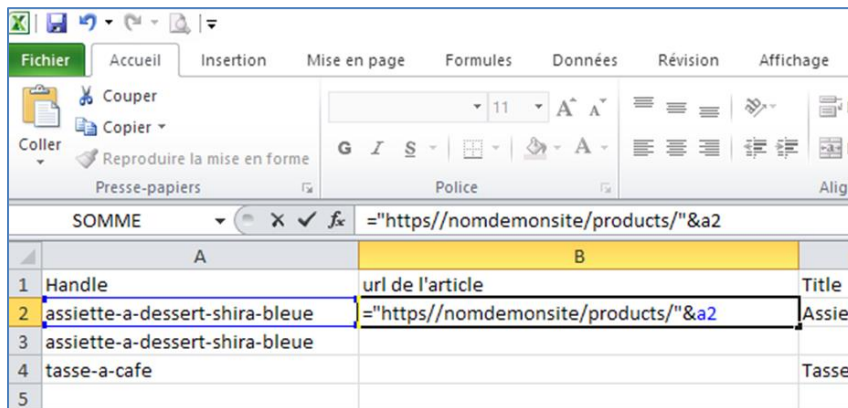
Fichier | Accueil | Insertion | Mise en page | Formules | Données | Révision | Affichage

Couper
Copier
Coller
Reproduire la mise en forme
Presse-papiers

11
G I S
Police

Alig

SOMME | fx | ="https//nomdemonsite/products/"&a2

|   | A | B | |
|---|---|---|---|
| 1 | Handle | url de l'article | Title |
| 2 | assiette-a-dessert-shira-bleue | ="https//nomdemonsite/products/"&a2 | Assie |
| 3 | assiette-a-dessert-shira-bleue | | |
| 4 | tasse-a-cafe | | Tasse |
| 5 | | | |